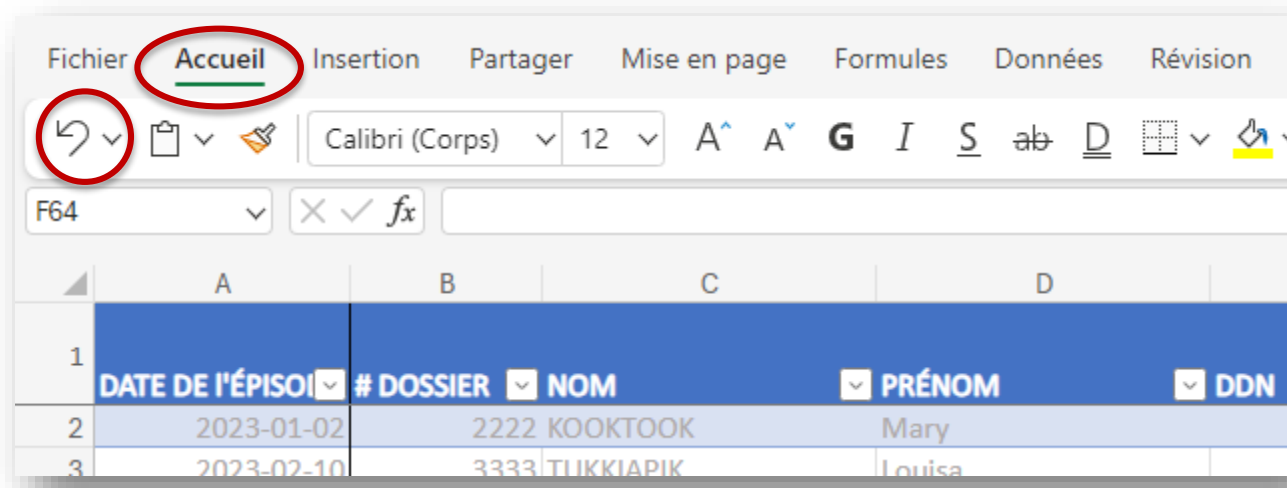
Fichier Accueil Insertion Partager Mise en page Formules Données Révision

Calibri (Corps) 12 A A G I S ab D

F64 fx

| | A | B | C | D | |
|---|---|---|---|---|---|
| 1 | DATE DE L'ÉPISO | # DOSSIER | NOM | PRÉNOM | DDN |
| 2 | 2023-01-02 | 2222 | KOOKTOOK | Mary | |
| 3 | 2023-02-10 | 3333 | TUKKIAPIK | Louisa | |